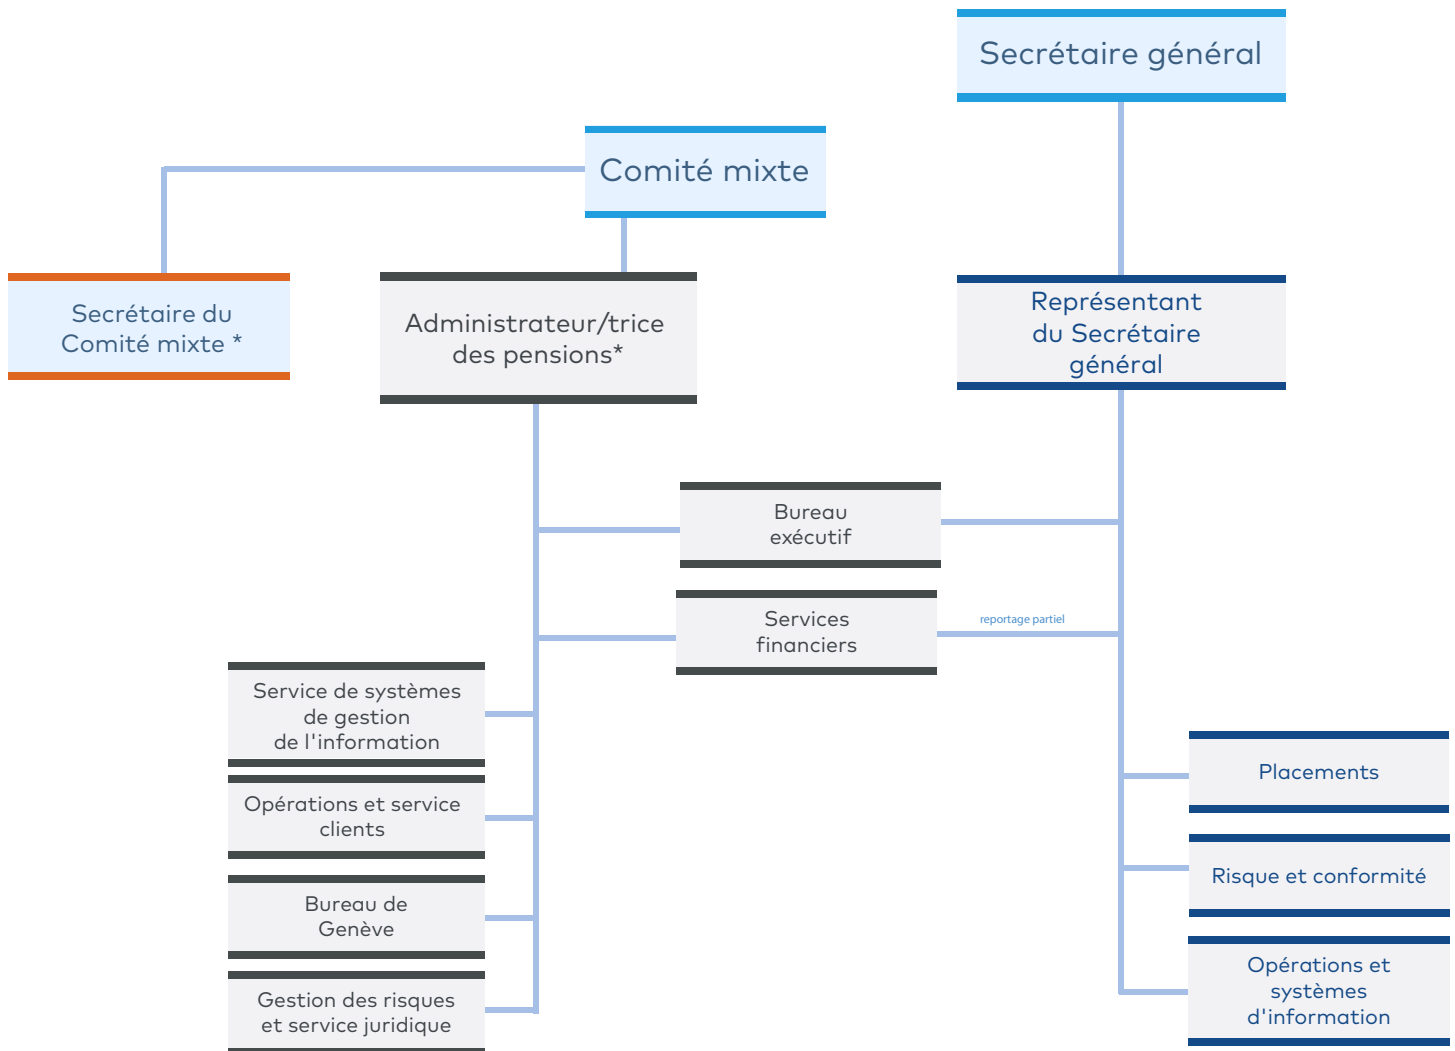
Secrétaire général

Comité mixte

Secrétaire du Comité mixte *

Administrateur/trice des pensions*

Représentant du Secrétaire général

Bureau exécutif

Services financiers

reportage partiel

Service de systèmes de gestion de l'information

Opérations et service clients

Bureau de Genève

Gestion des risques et service juridique

Placements

Risque et conformité

Opérations et systèmes d'information